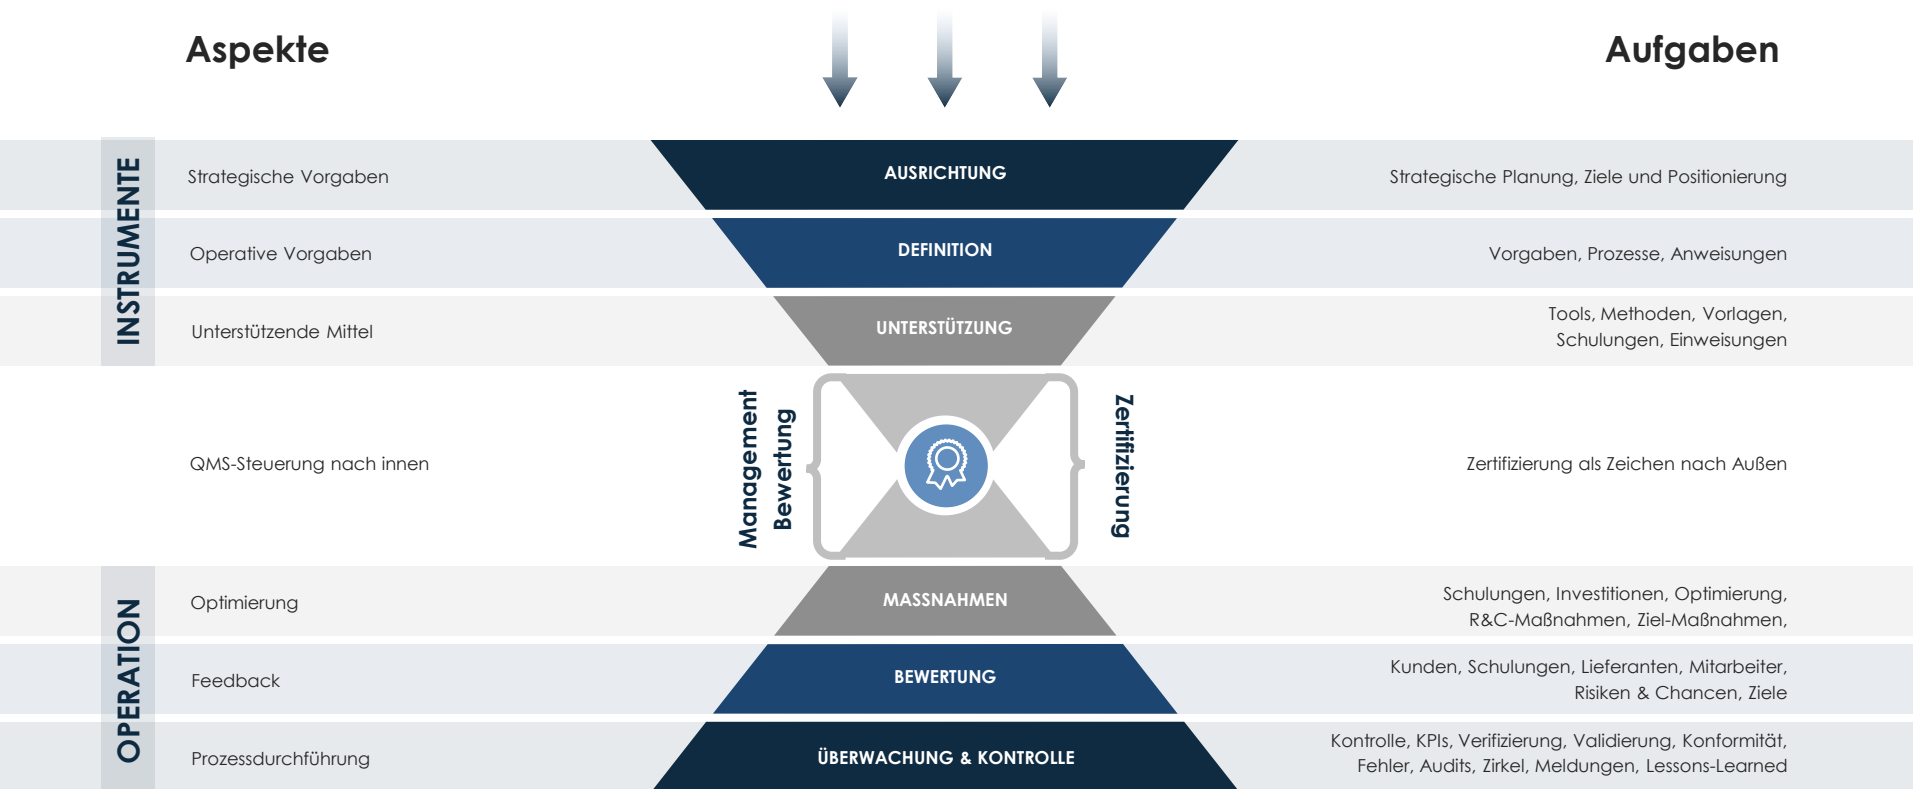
Aspekte

Aufgaben

INSTRUMENTE

Strategische Vorgaben

AUSRICHTUNG

Strategische Planung, Ziele und Positionierung

Operative Vorgaben

DEFINITION

Vorgaben, Prozesse, Anweisungen

Unterstützende Mittel

UNTERSTÜTZUNG

Tools, Methoden, Vorlagen, Schulungen, Einweisungen

QMS-Steuerung nach innen

Management Bewertung

Zertifizierung

Zertifizierung als Zeichen nach Außen

OPERATION

Optimierung

MASSNAHMEN

Schulungen, Investitionen, Optimierung, R&C-Maßnahmen, Ziel-Maßnahmen,

Feedback

BEWERTUNG

Kunden, Schulungen, Lieferanten, Mitarbeiter, Risiken & Chancen, Ziele

Prozessdurchführung

ÜBERWACHUNG & KONTROLLE

Kontrolle, KPIs, Verifizierung, Validierung, Konformität, Fehler, Audits, Zirkel, Meldungen, Lessons-Learned